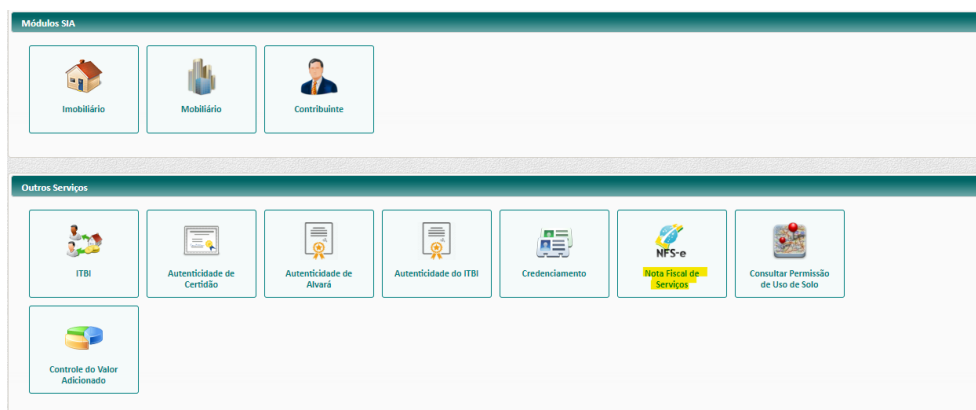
Módulos SIA

Imobiliário

Mobiliário

Contribuinte

Outros Serviços

ITBI

Autenticidade de Certidão

Autenticidade de Alvará

Autenticidade do ITBI

Credenciamento

NFS-e

Nota Fiscal de Serviços

Consultar Permissão de Uso de Solo

Controle do Valor Adicionado